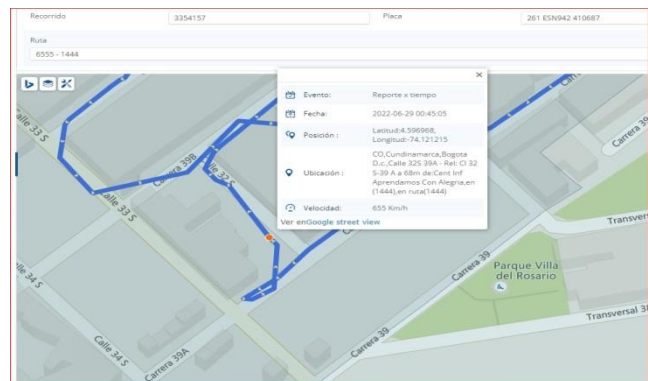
Recorrido
3354157
Placa
261 ESN942 410687
Ruta
6555 - 1444

×
Evento: Reporte x tiempo
Fecha: 2022-06-29 00:45:05
Posición : Latitud:4.596968, Longitud:-74.121215
Ubicación : CO,Cundinamarca,Bogota D.c.,Calle 32S 39A - Ref: Cl 32 S-39 A a 68m de:Cent Inf Aprendamos Con Alegria,en (1444),en ruta(1444)
Velocidad: 655 Km/h
Ver enGoogle street view

Calle 33 S
Calle 33 S
Carrera 39B
Calle 32 S
Carrera 39B
Calle 34 S
Calle 34 S
Carrera 39A
Carrera 39
Carrera 39
Carrera 39
Transversal
Transversal 3
Parque Villa del Rosario